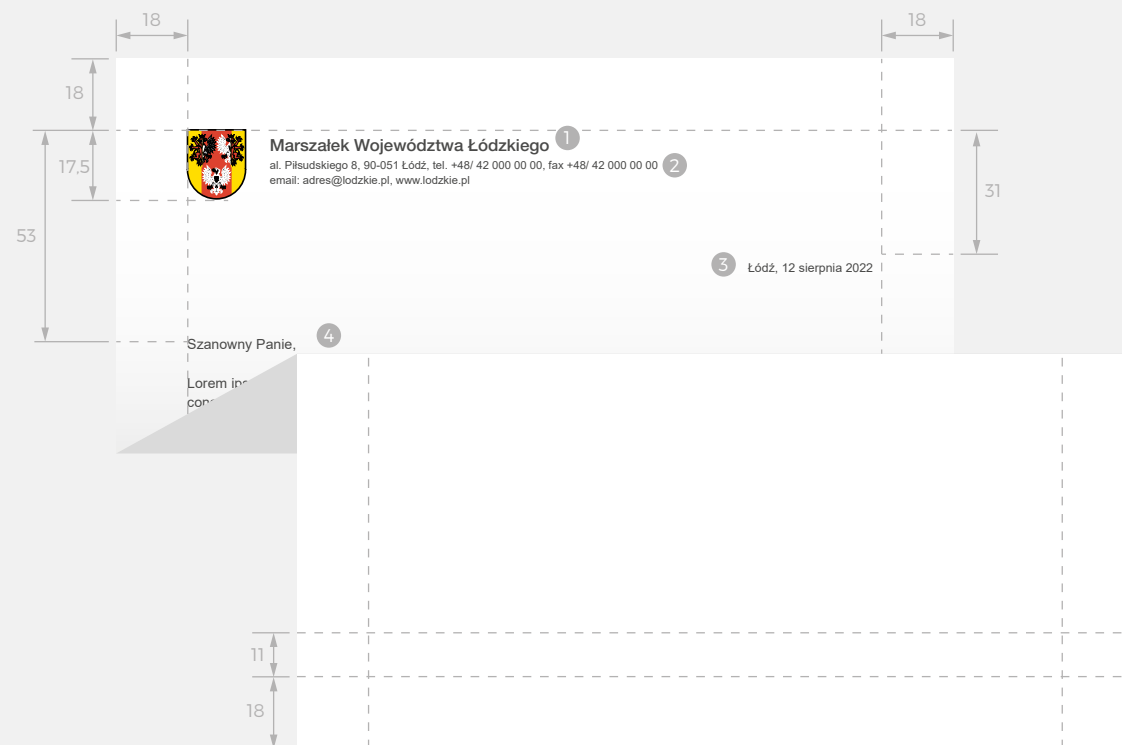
18

18

18

17,5

53

31

Marszałek Województwa Łódzkiego 1

al. Piłsudskiego 8, 90-051 Łódź, tel. +48/ 42 000 00 00, fax +48/ 42 000 00 00 2

email: adres@lodzkie.pl, www.lodzkie.pl

3 Łódź, 12 sierpnia 2022

Szanowny Panie, 4

Lorem ips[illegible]
con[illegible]

11

18